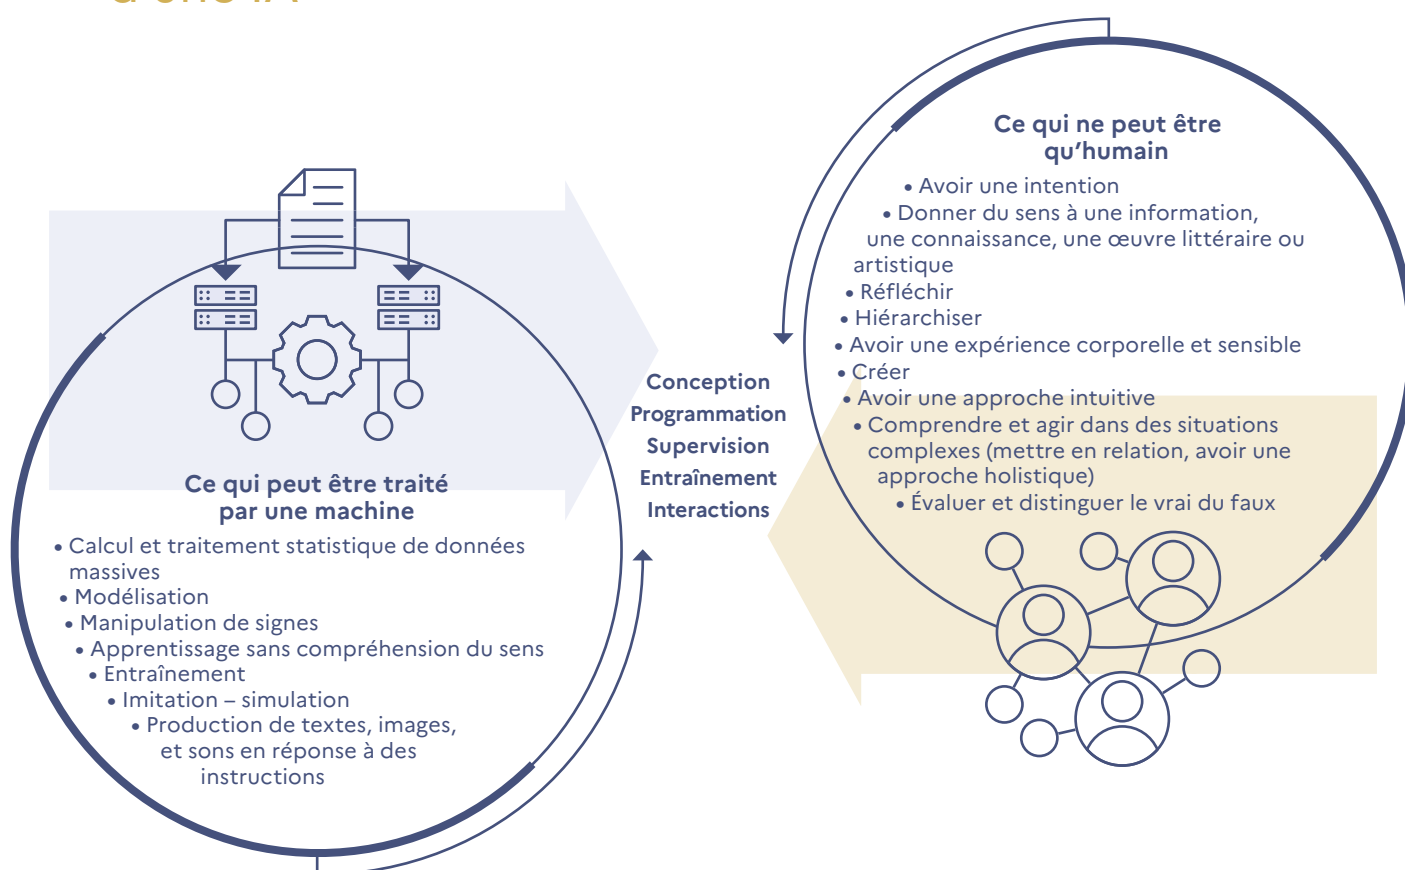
Ce qui peut être traité par une machine

• Calcul et traitement statistique de données massives
• Modélisation
• Manipulation de signes
• Apprentissage sans compréhension du sens
• Entraînement
• Imitation – simulation
• Production de textes, images, et sons en réponse à des instructions

Conception
Programmation
Supervision
Entraînement
Interactions

Ce qui ne peut être qu'humain

• Avoir une intention
• Donner du sens à une information, une connaissance, une œuvre littéraire ou artistique
• Réfléchir
• Hiérarchiser
• Avoir une expérience corporelle et sensible
• Créer
• Avoir une approche intuitive
• Comprendre et agir dans des situations complexes (mettre en relation, avoir une approche holistique)
• Évaluer et distinguer le vrai du faux